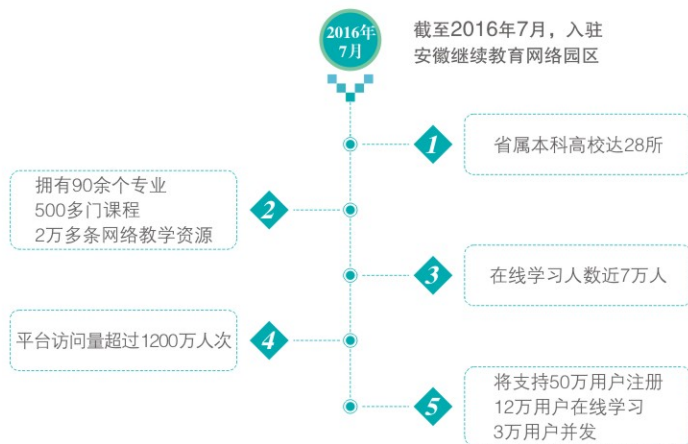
2016年
7月

截至2016年7月，入驻
安徽继续教育网络园区

1
省属本科高校达28所

2
拥有90余个专业
500多门课程
2万多条网络教学资源

3
在线学习人数近7万人

4
平台访问量超过1200万人次

5
将支持50万用户注册
12万用户在线学习
3万用户并发